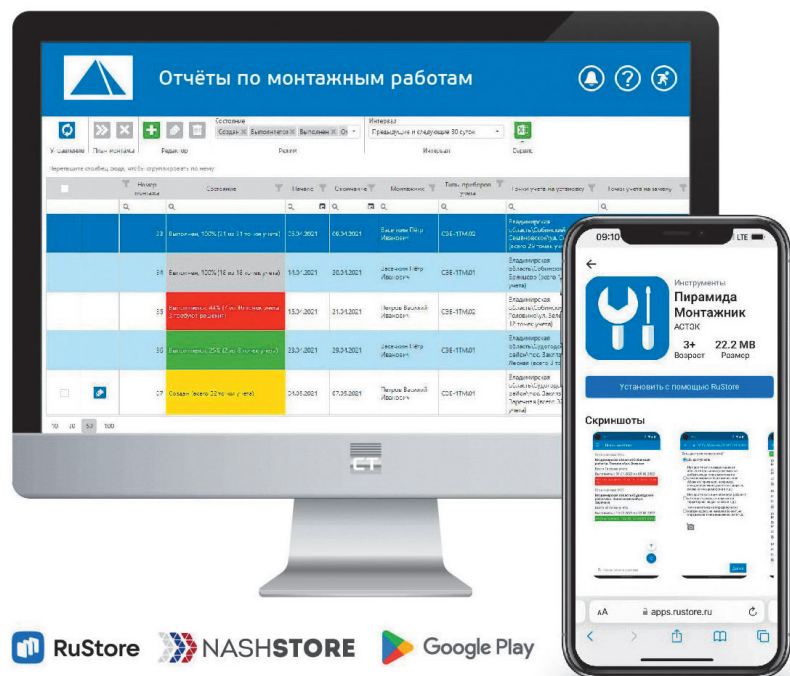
Отчёты по монтажным работам

Управление | План монтажа | Редактор | Состояние: Создан, Выполняется, Выполнен | Режим | Интервал: Предыдущие и следующие 30 суток | Интервал | Экспорт

Перетащите столбец сюда, чтобы сгруппировать по нему

| | | Номер монтажа | Состояние | Начало | Окончание | Монтажник | Типы приборов учета | Точки учета на установку | Точки учета на замену |
|---|---|---|---|---|---|---|---|---|---|
| | | 33 | Выполнен, 100% (11 из 11 точек учета) | 23.04.2021 | 06.05.2021 | Васильев Пётр Иванович | СЭБ-1ТМ.02 | Владимирская область\Собинский... | |
| | | 34 | Выполнен, 100% (16 из 16 точек учета) | 11.04.2021 | 30.04.2021 | Васильев Пётр Иванович | СЭБ-1ТМ.02 | Владимирская область\Собинский... | |
| | | 35 | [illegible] | 23.04.2021 | 21.04.2021 | Петров Василий Иванович | СЭБ-1ТМ.02 | Владимирская область\Собинский... | |
| | | 36 | Выполняется, 25% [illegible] | 23.04.2021 | 28.04.2021 | Васильев Пётр Иванович | СЭБ-1ТМ.02 | Владимирская область\Судогодский... | |
| | | 37 | Создан (всего 22 точки учета) | 04.05.2021 | 07.05.2021 | Петров Василий Иванович | СЭБ-1ТМ.02 | Владимирская область\Судогодский... | |

10 20 50 100

CT

09:10 LTE

Инструменты
Пирамида Монтажник
АСТОК
3+ Возраст
22.2 MB Размер
Установить с помощью RuStore
Скриншоты

AA apps.rustore.ru

RuStore NASHSTORE Google Play